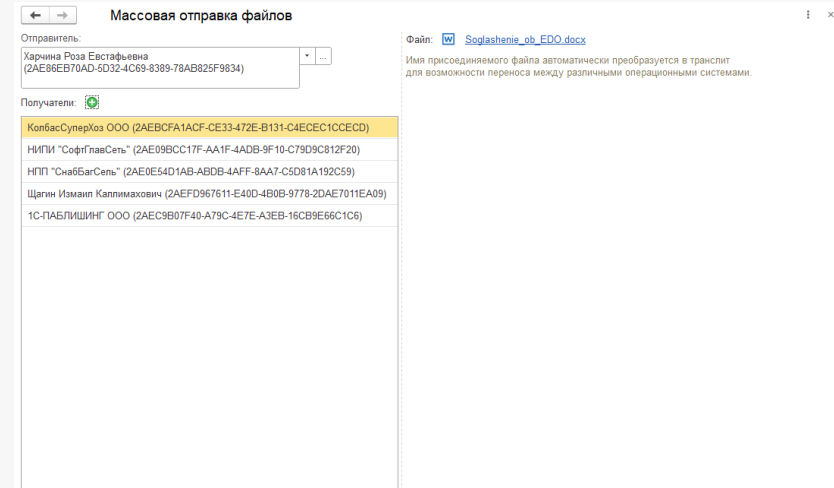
Массовая отправка файлов

Отправитель:
Харчина Роза Евстафьевна (2AE86EB70AD-5D32-4C69-8389-78AB825F9834)

...

Получатели:

КолбасСуперХоз ООО (2AEBCFA1ACF-CE33-472E-B131-C4ECEC1CCECD)
НИПИ "СофтГлавСеть" (2AE09BCC17F-AA1F-4ADB-9F10-C79D9C812F20)
НПП "СнабБагСель" (2AE0E54D1AB-ABDB-4AFF-8AA7-C5D81A192C59)
Щагин Измаил Каллимахович (2AEFD967611-E40D-4B0B-9778-2DAE7011EA09)
1С-ПАБЛИШИНГ ООО (2AEC9B07F40-A79C-4E7E-A3EB-16CB9E66C1C6)

Файл: Soglashenie_ob_EDO.docx
Имя присоединяемого файла автоматически преобразуется в транслит для возможности переноса между различными операционными системами.